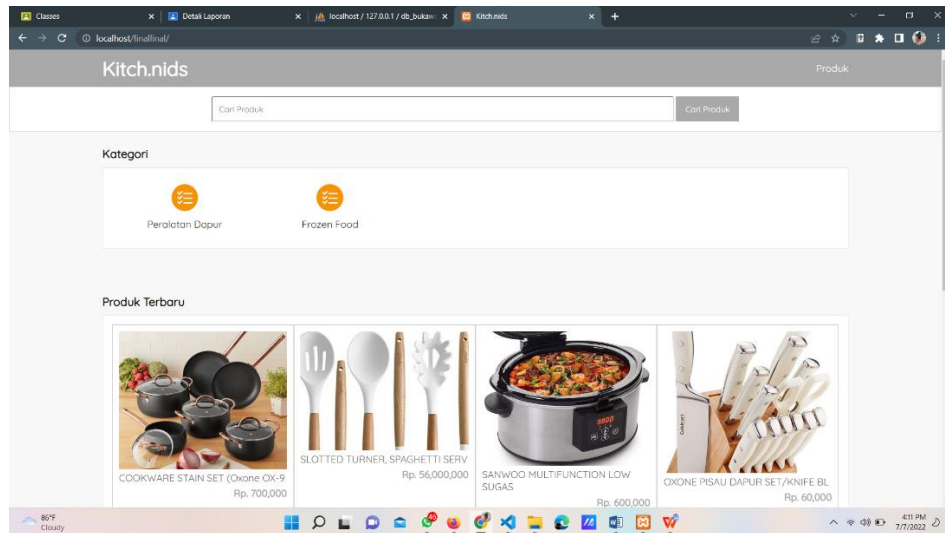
Classes
Detail Laporan
localhost / 127.0.0.1 / db_bukaw
Kitch.nids
localhost/finalfinal/

Kitch.nids
Produk

Cari Produk
Cari Produk

Kategori

Peralatan Dapur
Frozen Food

Produk Terbaru

COOKWARE STAIN SET (Oxone OX-9
Rp. 700,000

SLOTTED TURNER, SPAGHETTI SERV
Rp. 56,000,000

SANWOO MULTIFUNCTION LOW SUGAS
Rp. 600,000

OXONE PISAU DAPUR SET/KNIFE BL
Rp. 60,000

86°F
Cloudy

4:11 PM
7/7/2022